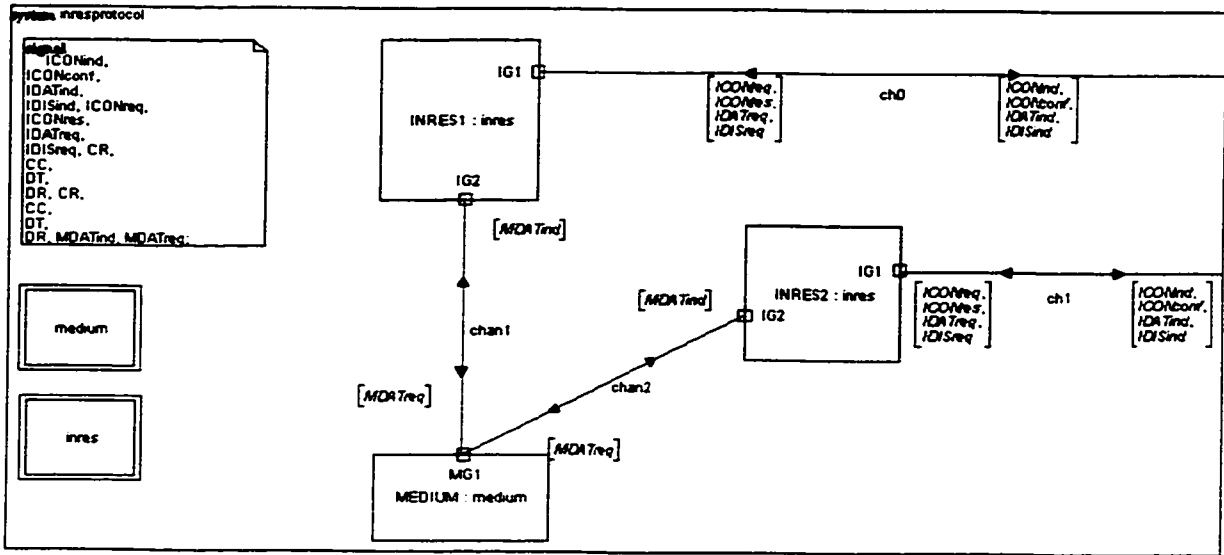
system inresprotocol

signal
ICONind,
ICONconf,
IDATind,
IDISind, ICONreq,
ICONres,
IDATreq,
IDISreq, CR,
CC,
DT,
DR, CR,
CC,
DT,
DR, MDATind, MDATreq;

medium

inres

INRES1 : inres

IG1

IG2

ICONreq,
ICONres,
IDATreq,
IDISreq

ch0

ICONind,
ICONconf,
IDATind,
IDISind

[MDATind]

chan1

[MDATreq]

[MDATind]

chan2

INRES2 : inres

IG1

IG2

ICONreq,
ICONres,
IDATreq,
IDISreq

ch1

ICONind,
ICONconf,
IDATind,
IDISind

[MDATreq]

MG1

MEDIUM : medium